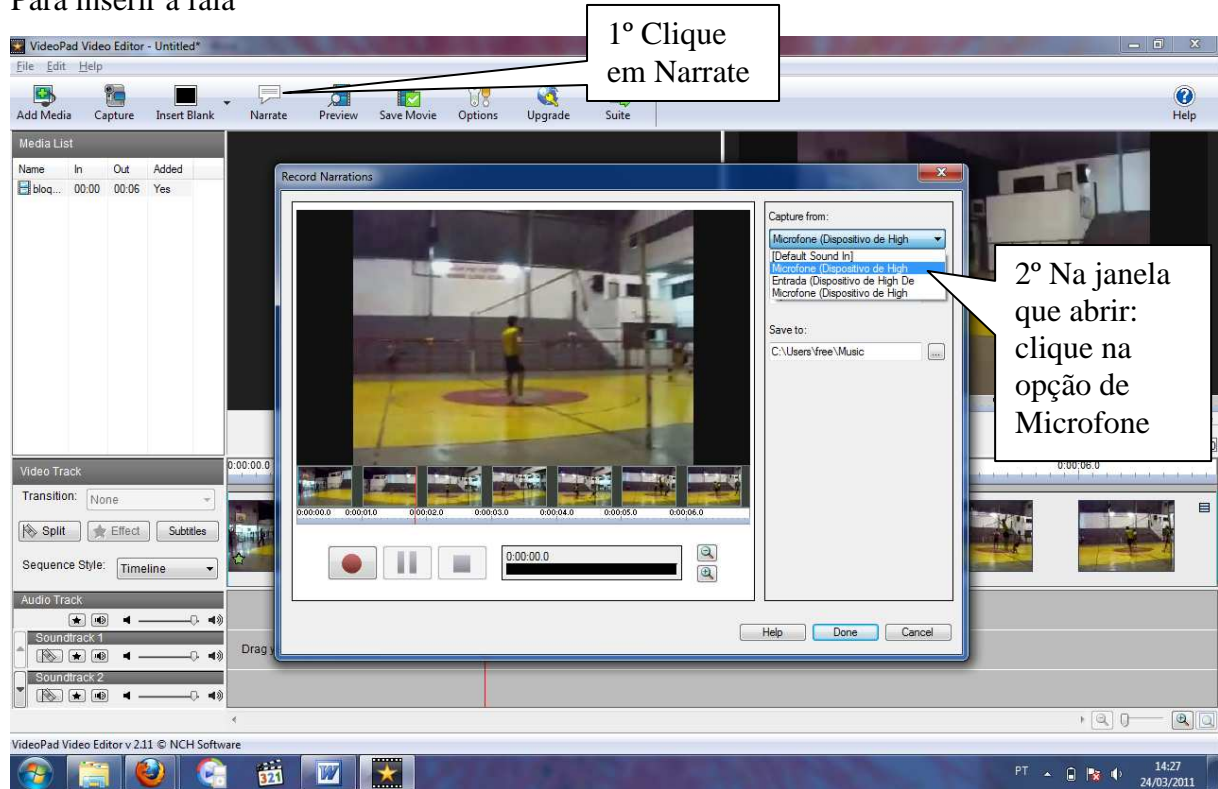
Para inserir a fala

VideoPad Video Editor - Untitled*

File Edit Help

1º Clique em Narrate

Add Media Capture Insert Blank Narrate Preview Save Movie Options Upgrade Suite Help

Media List

| Name | In | Out | Added |
|---|---|---|---|
| bloq... | 00:00 | 00:06 | Yes |

Record Narrations

Capture from:

Microfone (Dispositivo de High

[Default Sound In]
Microfone (Dispositivo de High
Entrada (Dispositivo de High De
Microfone (Dispositivo de High

2º Na janela que abrir: clique na opção de Microfone

Save to:

C:\Users\free\Music

0:00:00.0 0:00:01.0 0:00:02.0 0:00:03.0 0:00:04.0 0:00:05.0 0:00:06.0

0:00:00.0

Help Done Cancel

Video Track

Transition: None

Split Effect Subtitles

Sequence Style: Timeline

Audio Track

Soundtrack 1

Soundtrack 2

Drag y

0:00:00.0

0:00:06.0

VideoPad Video Editor v 2.11 © NCH Software

PT 14:27 24/03/2011